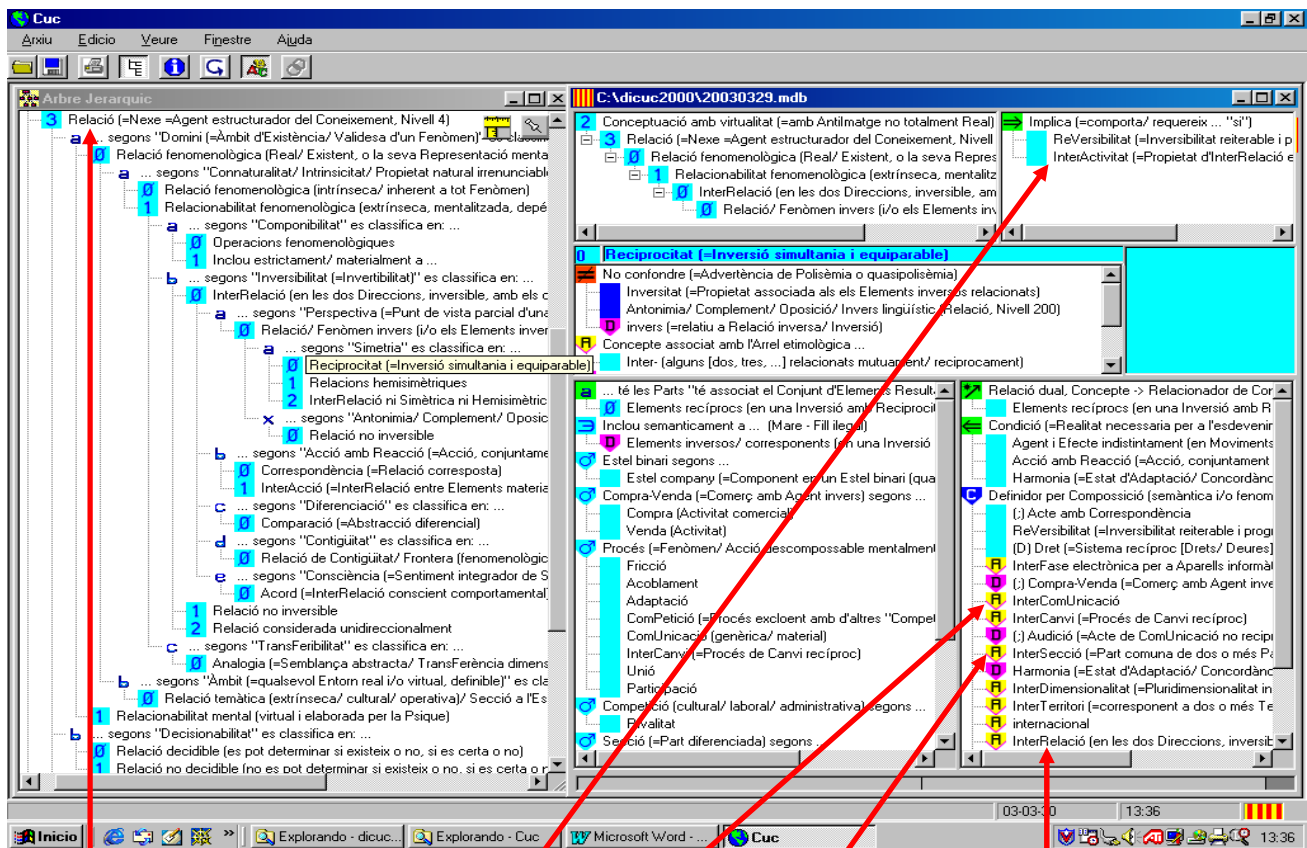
Cuc
Arxiu Edicio Veure Finestre Ajuda

Arbre Jerarquic
3 Relació (=Nexe =Agent estructurador del Coneixement, Nivell 4)
a ... segons "Domini (=Àmbit d'Existència/ Validesa d'un Fenòmen)" es classi
Ø Relació fenomenològica (Real/ Existent, o la seva Representació menta
a ... segons "Connaturalitat/ Intrinsicitat/ Propietat natural irrenunciabl
Ø Relació fenomenològica (intrínseca/ inherent a tot Fenòmen)
1 Relacionabilitat fenomenològica (extrínseca, mentalitzada, depé
a ... segons "Componibilitat" es classifica en: ...
Ø Operacions fenomenològiques
1 Inclou estrictament/ materialment a ...
b ... segons "Inversibilitat (=Invertibilitat)" es classifica en: ...
Ø InterRelació (en les dos Direccions, inversible, amb els c
a ... segons "Perspectiva (=Punt de vista parcial d'una
Ø Relació/ Fenòmen invers (i/o els Elements inver
a ... segons "Simetria" es classifica en: ...
Ø Reciprocitat (=Inversió simultania i equiparable)
1 Relacions hemisimètriques
2 InterRelació ni Simètrica ni Hemisimètric
x ... segons "Antonimia/ Complement/ Oposic
Ø Relació no inversible
b ... segons "Acció amb Reacció (=Acció, conjuntame
Ø Correspondència (=Relació corresposta)
1 InterAcció (=InterRelació entre Elements materia
c ... segons "Diferenciació" es classifica en: ...
Ø Comparació (=Abstracció diferencial)
d ... segons "Contigüitat" es classifica en: ...
Ø Relació de Contigüitat/ Frontera (fenomenològic
e ... segons "Consciència (=Sentiment integrador de S
Ø Acord (=InterRelació conscient comportamental)
1 Relació no inversible
2 Relació considerada unidireccionalment
c ... segons "TransFeribilitat" es classifica en: ...
Ø Analogia (=Semblança abstracta/ TransFerència dimens
b ... segons "Àmbit (=qualsevol Entorn real i/o virtual, definible)" es cla
Ø Relació temàtica (extrínseca/ cultural/ operativa)/ Secció a l'Es
1 Relacionabilitat mental (virtual i elaborada per la Psique)
b ... segons "Decisionabilitat" es classifica en: ...
Ø Relació decidible (es pot determinar si existeix o no, si es certa o no)
1 Relació no decidible (no es pot determinar si existeix o no, si es certa o n

C:\dicuc2000\20030329.mdb
2 Conceptuació amb virtualitat (=amb Antilmatge no totalment Real)
3 Relació (=Nexe =Agent estructurador del Coneixement, Nivell
Ø Relació fenomenològica (Real/ Existent, o la seva Repres
1 Relacionabilitat fenomenològica (extrínseca, mentalitz
Ø InterRelació (en les dos Direccions, inversible, am
Ø Relació/ Fenòmen invers (i/o els Elements inv

Implica (=comporta/ requereix ... "si")
ReVersibilitat (=Inversibilitat reiterable i p
InterActivitat (=Propietat d'InterRelació e

0 Reciprocitat (=Inversió simultania i equiparable)
No confondre (=Advertència de Polisèmia o quasipolisèmia)
Inversitat (=Propietat associada als els Elements inversos relacionats)
Antonimia/ Complement/ Oposició/ Invers lingüístic (Relació, Nivell 200)
invers (=relatiu a Relació inversa/ Inversió)
Concepte associat amb l'Arrel etimològica ...
Inter- (alguns (dos, tres, ...) relacionats mutuament/ reciprocament)

... té les Parts "té associat el Conjunt d'Elements Resulta
Ø Elements recíprocs (en una Inversió amb Reciprocit
Inclou semanticament a ... (Mare - Fill ilegal)
Elements inversos/ corresponents (en una Inversió
Estel binari segons ...
Estel company (=Component en un Estel binari (qua
Compra-Venda (=Comerç amb Agent invers) segons ...
Compra (Activitat comercial)
Venda (Activitat)
Procés (=Fenòmen/ Acció descompossable mentalment
Fricció
Acoblament
Adaptació
ComPetició (=Procés excloent amb d'altres "Compet
ComUnicació (genèrica/ material)
InterCanvi (=Procés de Canvi recíproc)
Unió
Participació
Competició (cultural/ laboral/ administrativa) segons ...
Rivalitat
Secció (=Part diferenciada) segons ...

Relació dual, Concepte -> Relacionador de Cor
Elements recíprocs (en una Inversió amb R
Condició (=Realitat necessaria per a l'esdevenir
Agent i Efecte indistintament (en Moviments
Acció amb Reacció (=Acció, conjuntament
Harmonia (=Estat d'Adaptació/ Concordànc
Definidor per Compossició (semàntica i/o fenom
(;) Acte amb Correspondència
ReVersibilitat (=Inversibilitat reiterable i progr
(D) Dret (=Sistema recíproc (Drets/ Deures)
InterFase electrònica per a Aparells informàt
(;) Compra-Venda (=Comerç amb Agent inve
InterComUnicació
InterCanvi (=Procés de Canvi recíproc)
(;) Audició (=Acte de ComUnicació no recipr
InterSecció (=Part comuna de dos o més Pa
Harmonia (=Estat d'Adaptació/ Concordànc
InterDimensionalitat (=Pluridimensionalitat in
InterTerritori (=corresponent a dos o més Te
internacional
InterRelació (en les dos Direccions, inversib

03-03-30 13:36
Inicio Explorando - dicuc... Explorando - Cuc Microsoft Word - ... Cuc 13:36